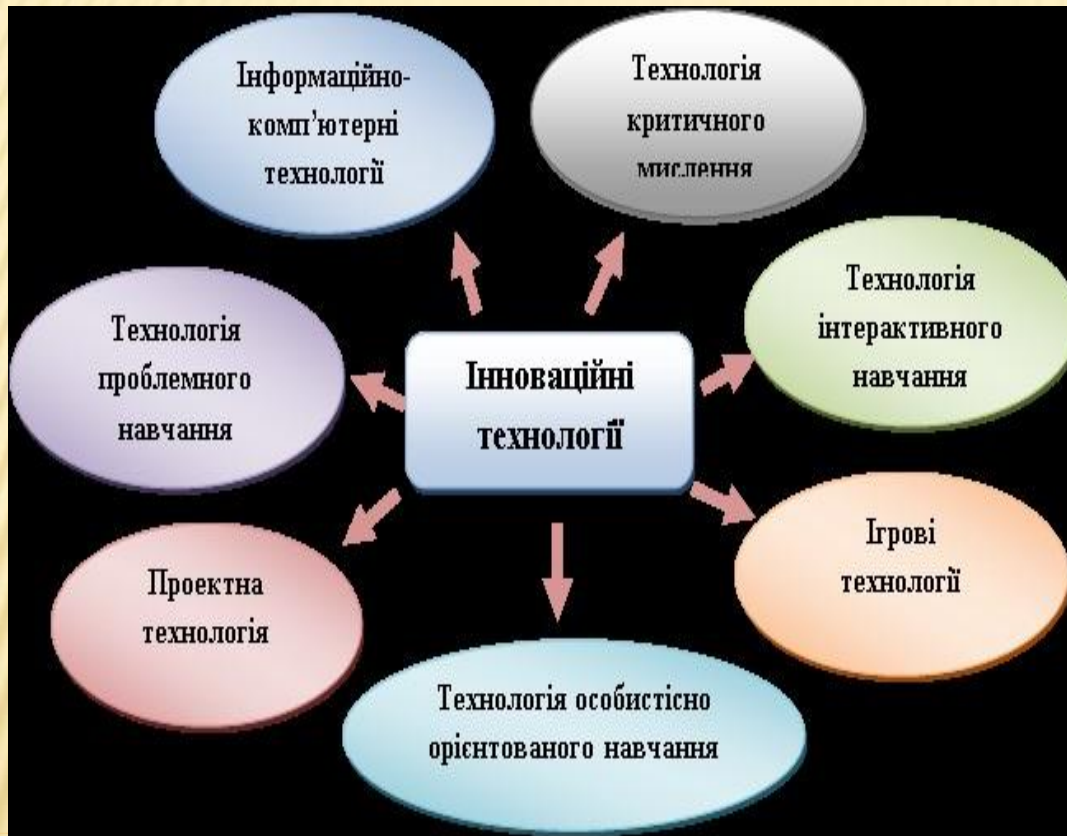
Інноваційні технології

Інформаційно-комп'ютерні технології

Технологія критичного мислення

Технологія інтерактивного навчання

Ігрові технології

Технологія особистісно орієнтованого навчання

Проектна технологія

Технологія проблемного навчання